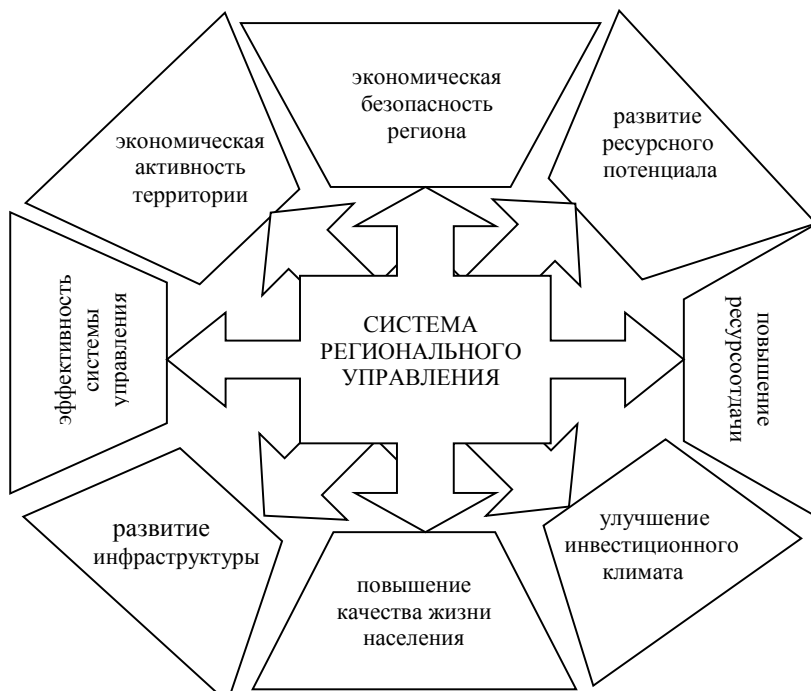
экономическая безопасность региона

экономическая активность территории

развитие ресурсного потенциала

эффективность системы управления

СИСТЕМА РЕГИОНАЛЬНОГО УПРАВЛЕНИЯ

повышение ресурсоотдачи

развитие инфраструктуры

улучшение инвестиционного климата

повышение качества жизни населения